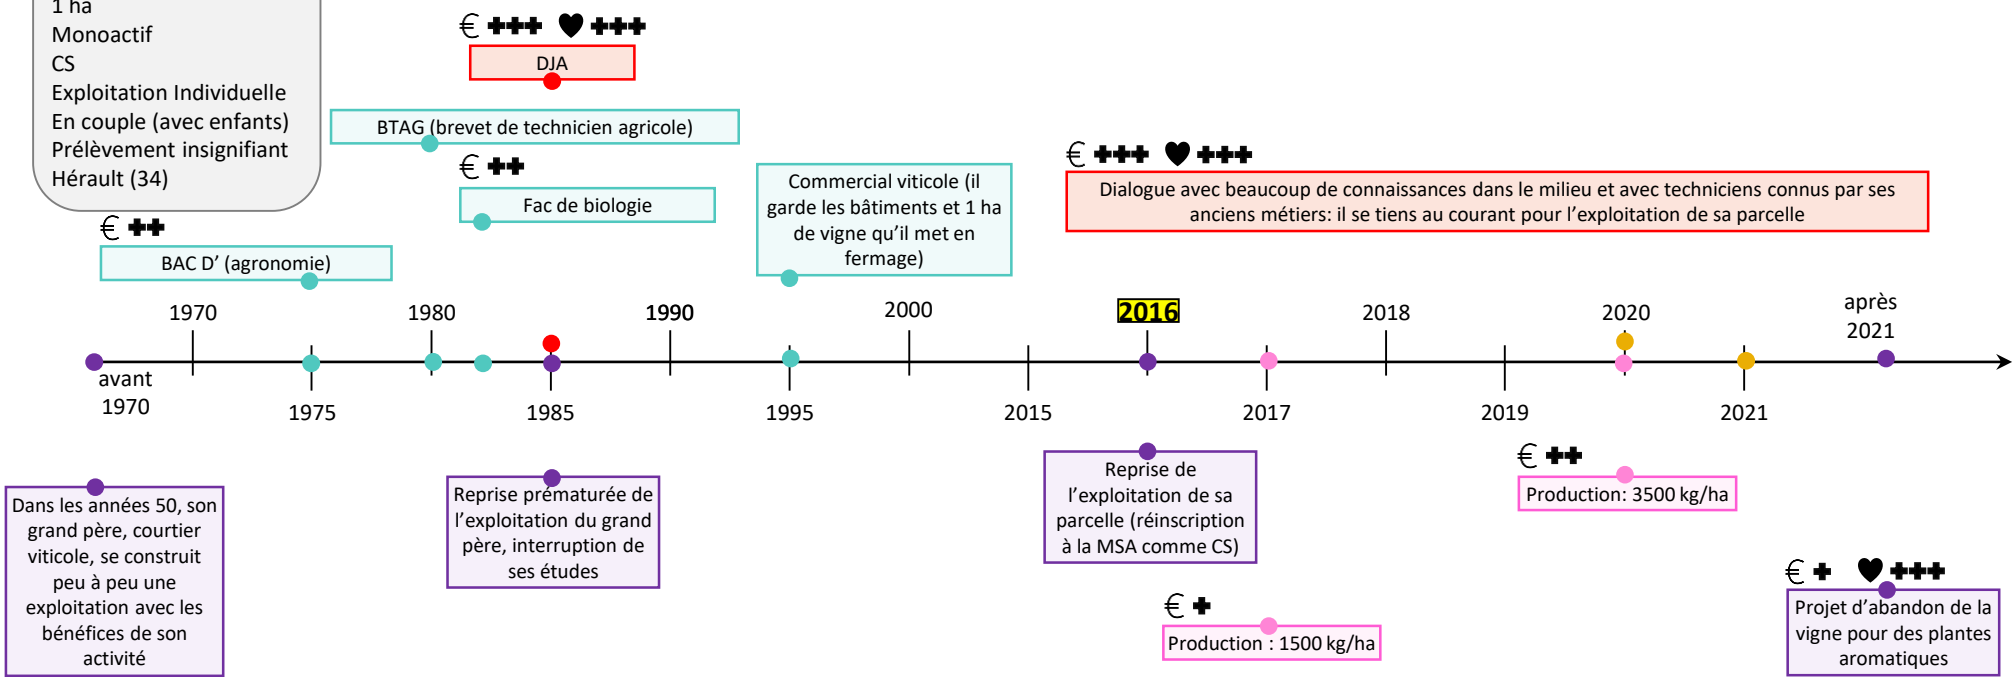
1 ha
Monoactif
CS
Exploitation Individuelle
En couple (avec enfants)
Prélèvement insignifiant
Hérault (34)

€ ✚✚✚ ♥ ✚✚✚
DJA

BTAG (brevet de technicien agricole)

€ ✚✚
Fac de biologie

€ ✚✚
BAC D' (agronomie)

Commercial viticole (il garde les bâtiments et 1 ha de vigne qu'il met en fermage)

€ ✚✚✚ ♥ ✚✚✚
Dialogue avec beaucoup de connaissances dans le milieu et avec techniciens connus par ses anciens métiers: il se tiens au courant pour l'exploitation de sa parcelle

avant 1970
1970
1975
1980
1985
1990
1995
2000
2015
2016
2017
2018
2019
2020
2021
après 2021

Dans les années 50, son grand père, courtier viticole, se construit peu à peu une exploitation avec les bénéfices de son activité

Reprise prématurée de l'exploitation du grand père, interruption de ses études

Reprise de l'exploitation de sa parcelle (réinscription à la MSA comme CS)

€ ✚
Production : 1500 kg/ha

€ ✚✚
Production: 3500 kg/ha

€ ✚ ♥ ✚✚✚
Projet d'abandon de la vigne pour des plantes aromatiques